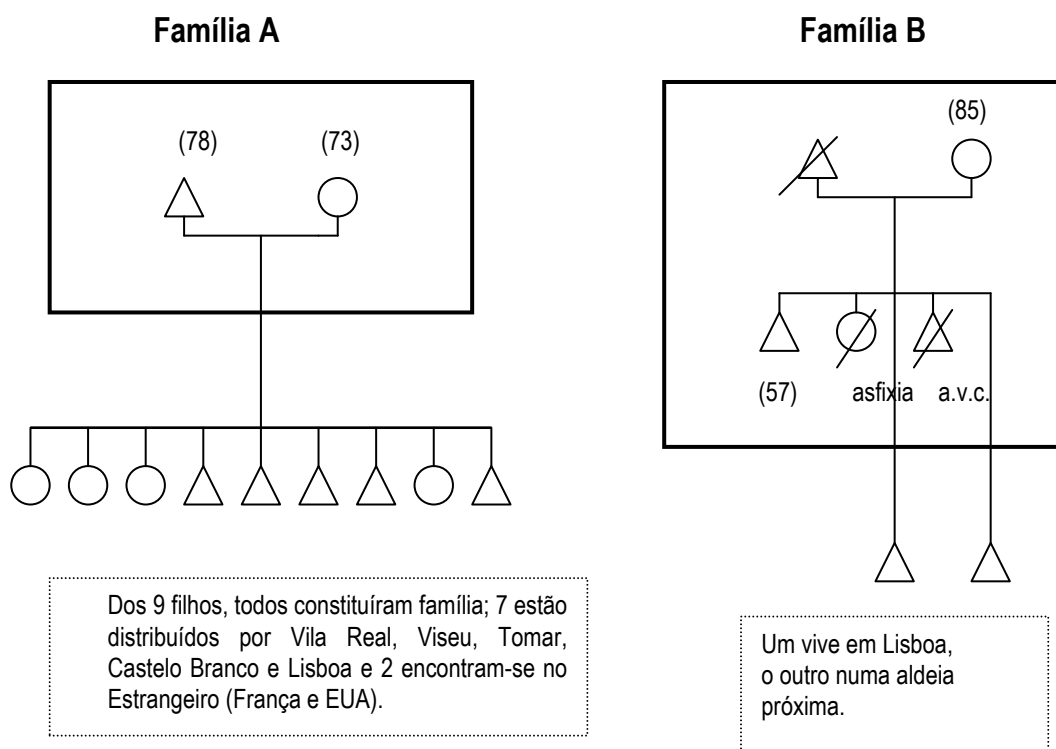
Família A

(78) (73)

Dos 9 filhos, todos constituíram família; 7 estão distribuídos por Vila Real, Viseu, Tomar, Castelo Branco e Lisboa e 2 encontram-se no Estrangeiro (França e EUA).

Família B

(85)

(57) asfixia a.v.c.

Um vive em Lisboa, o outro numa aldeia próxima.